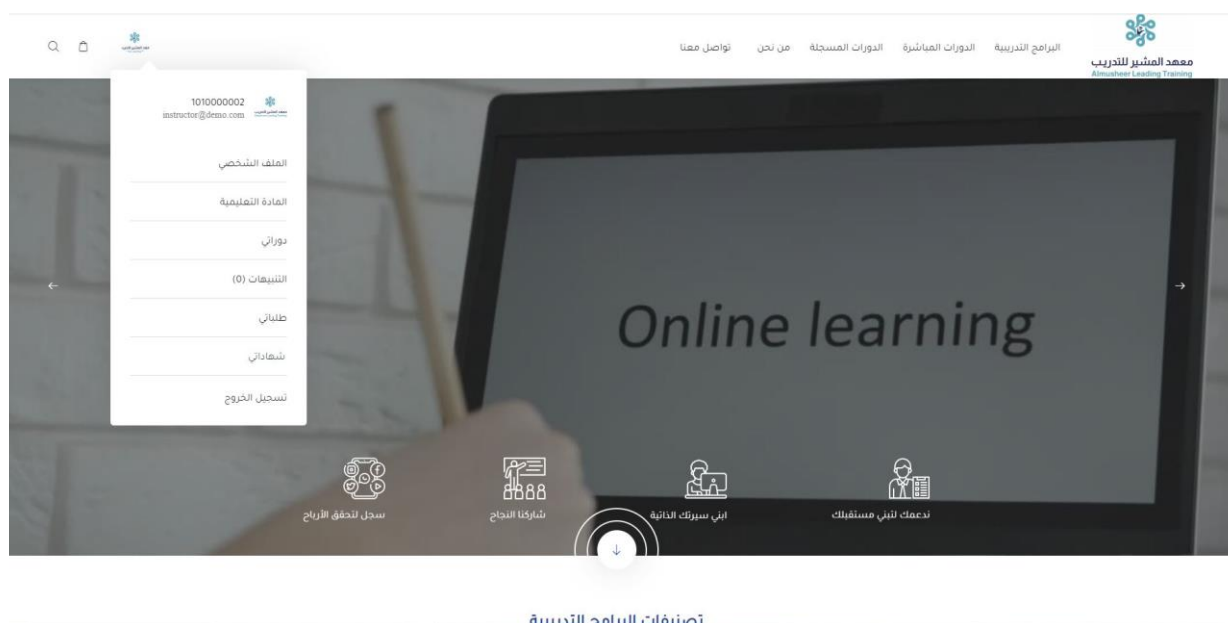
معهد المشير للتدريب
Almusheer Leading Training

البرامج التدريبية الدورات المباشرة الدورات المسجلة من نحن تواصل معنا

1010000002
instructor@demo.com

الملف الشخصي
المادة التعليمية
دوراتي
التنبيهات (0)
طلباتي
شهاداتي
تسجيل الخروج

Online learning

ندعمك لتبني مستقبلك
ابني سيرتك الذاتية
شاركنا النجاح
سجل لتحقق الأرباح

تصنيفات البرامج التدريبية